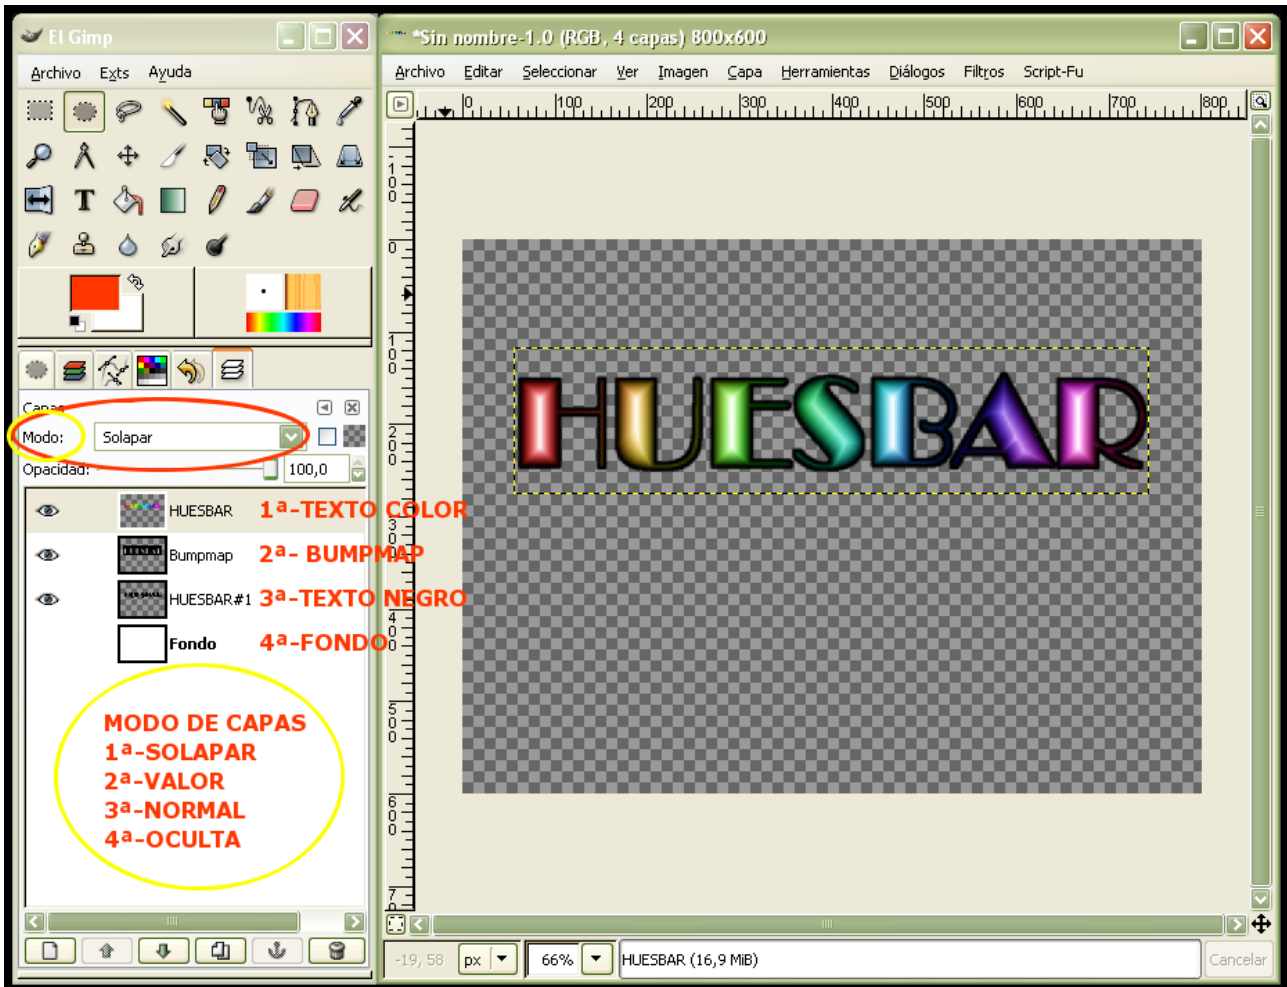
El Gimp

Archivo Exts Ayuda

Capas

Modo: Solapar

Opacidad: 100,0

HUESBAR 1ª-TEXTO COLOR

Bumpmap 2ª- BUMPMAP

HUESBAR#1 3ª-TEXTO NEGRO

Fondo 4ª-FONDO

MODO DE CAPAS
1ª-SOLAPAR
2ª-VALOR
3ª-NORMAL
4ª-OCULTA

*Sin nombre-1.0 (RGB, 4 capas) 800x600

Archivo Editar Seleccionar Ver Imagen Capa Herramientas Diálogos Filtros Script-Fu

0 100 200 300 400 500 600 700 800

100 200 300 400 500 600 700

HUESBAR

-19, 58 px 66% HUESBAR (16,9 MiB) Cancelar